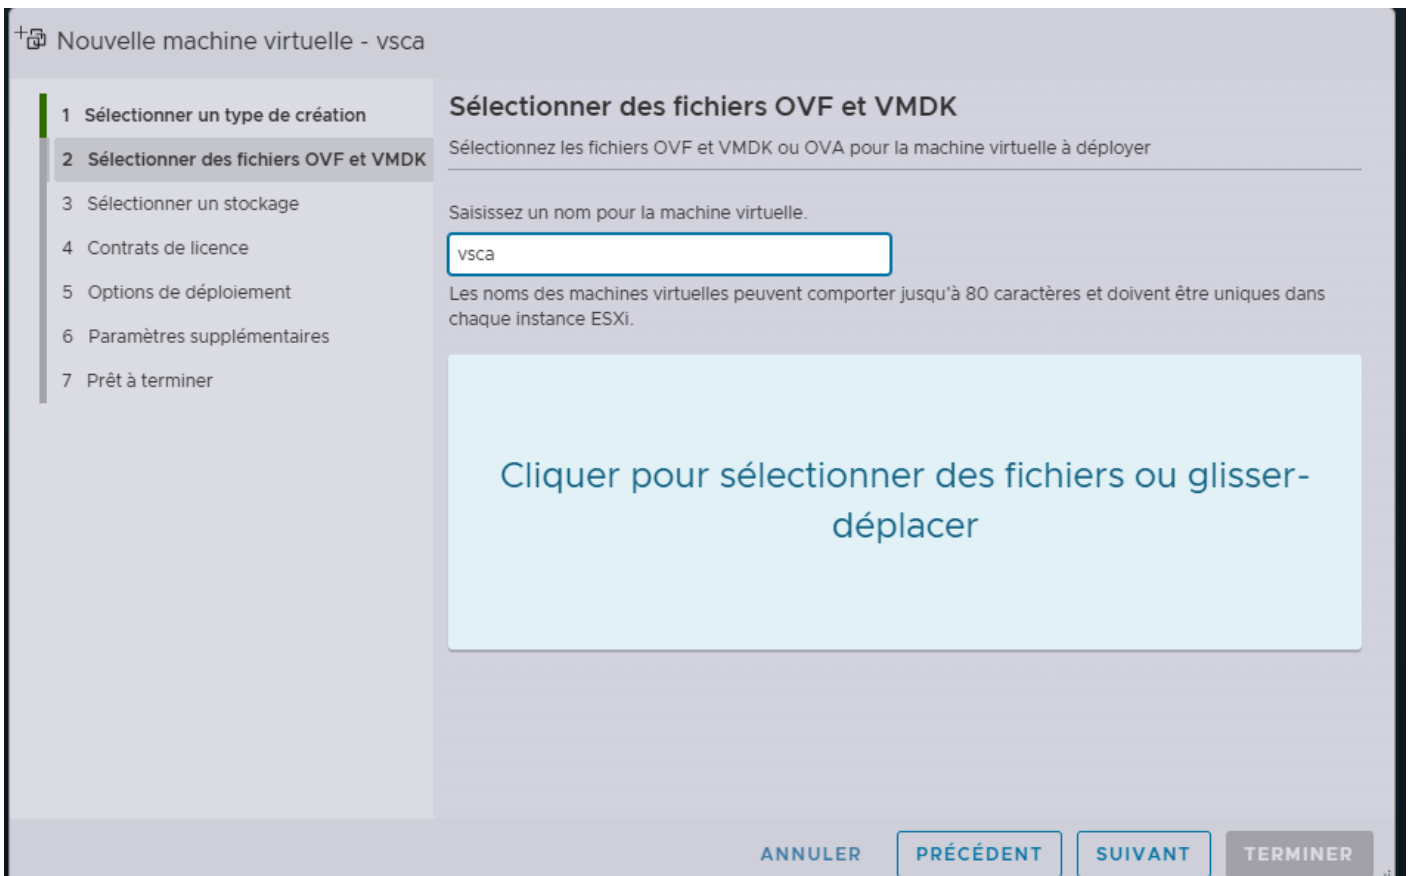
Nouvelle machine virtuelle - vsca

1 Sélectionner un type de création
2 Sélectionner des fichiers OVF et VMDK
3 Sélectionner un stockage
4 Contrats de licence
5 Options de déploiement
6 Paramètres supplémentaires
7 Prêt à terminer

Sélectionner des fichiers OVF et VMDK

Sélectionnez les fichiers OVF et VMDK ou OVA pour la machine virtuelle à déployer

Saisissez un nom pour la machine virtuelle.

vsca

Les noms des machines virtuelles peuvent comporter jusqu'à 80 caractères et doivent être uniques dans chaque instance ESXi.

Cliquer pour sélectionner des fichiers ou glisser-déplacer

ANNULER PRÉCÉDENT SUIVANT TERMINER